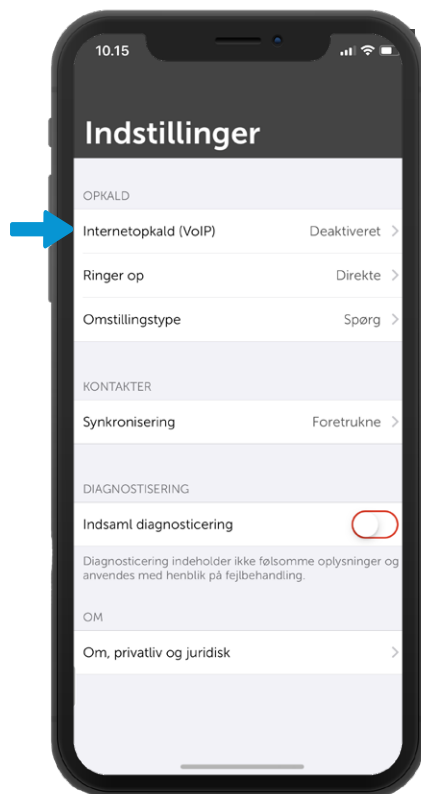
10.15

Indstillinger

OPKALD

Internetopkald (VoIP) Deaktiveret

Ringer op Direkte

Omstillingstype Spørg

KONTAKTER

Synkronisering Foretrukne

DIAGNOSTISERING

Indsaml diagnosticering

Diagnosticering indeholder ikke følsomme oplysninger og anvendes med henblik på fejlbehandling.

OM

Om, privatliv og juridisk